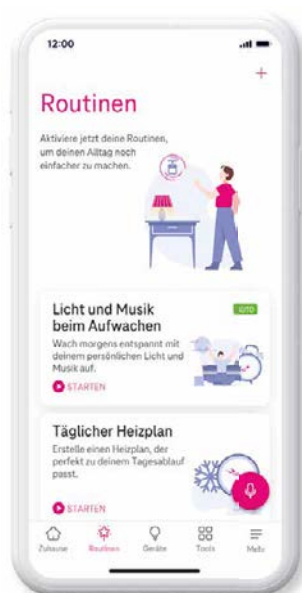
12:00

+

Routinen

Aktiviere jetzt deine Routinen, um deinen Alltag noch einfacher zu machen.

Licht und Musik beim Aufwachen

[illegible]

Wach morgens entspannt mit deinem persönlichen Licht und Musik auf.

STARTEN

Täglicher Heizplan

Erstelle einen Heizplan, der perfekt zu deinem Tagesablauf passt.

STARTEN

Zuhause Routinen Geräte Tools Mehr